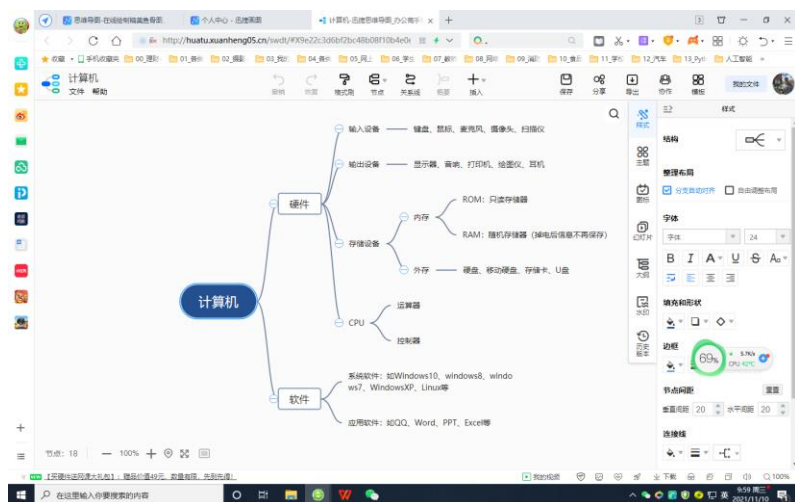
思维导图-在线绘制精美导图 | 个人中心 - 迅捷画图 | 计算机-迅捷思维导图_办公neo手 ×

http://huatu.xuanheng05.cn/swdt/#X9e22c3d6bf2bc48b08f10b4e0r

收藏 手机收藏夹 00_图标 01_影视 02_摄影 03_视频 04_音乐 05_阅读 06_学习 07_翻译 08_同步 09_漫画 10_代码 11_学习 12_汽车 13_Pyt 人工智能

计算机
文件 帮助

撤销 恢复 格式刷 节点 关系线 概要 插入 保存 分享 导出 协作 模板 我的文件

计算机

硬件
输入设备 — 键盘、鼠标、麦克风、摄像头、扫描仪
输出设备 — 显示器、音响、打印机、绘图仪、耳机
存储设备
内存
ROM：只读存储器
RAM：随机存储器（掉电后信息不再保存）
外存 — 硬盘、移动硬盘、存储卡、U盘
CPU
运算器
控制器

软件
系统软件：如Windows10、windows8、windows7、WindowsXP、Linux等
应用软件：如QQ、Word、PPT、Excel等

节点：18 — 100% +

样式 主题 图标 幻灯片 大纲 水印 历史版本

样式
结构
整理布局
分支自由对齐 自由调整布局
字体
字体 24
B I A U S
填充和形状
边框
69%
5.7K/s
CPU 42°C
节点间距 重置
垂直间距 20 水平间距 20
连接线

【英雄传说网页太乱】：超值价49元，数量有限，先到先得！ 我的视频 下载 100%

在这里输入你要搜索的内容

9:59 周三
2021/11/10